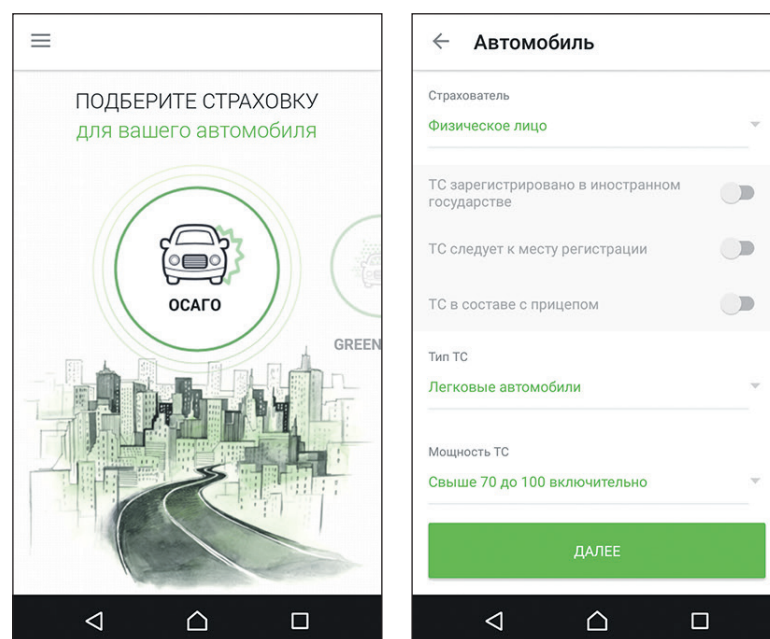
ПОДБЕРИТЕ СТРАХОВКУ
для вашего автомобиля

ОСАГО

GREEN

Автомобиль

Страхователь
Физическое лицо

ТС зарегистрировано в иностранном государстве

ТС следует к месту регистрации

ТС в составе с прицепом

Тип ТС
Легковые автомобили

Мощность ТС
Свыше 70 до 100 включительно

ДАЛЕЕ